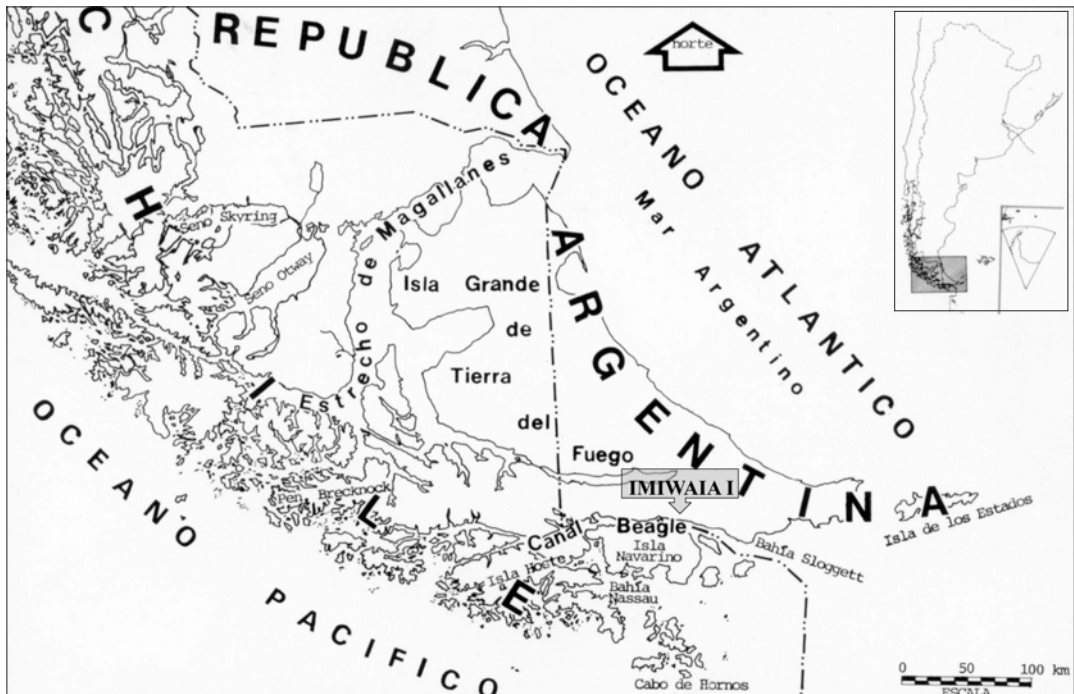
REPUBLICA ARGENTINA

norte

CHILE

OCEANO ATLANTICO

Mar Argentino

Seno Skyring

Seno Otway

Estrecho de Magallanes

Isla Grande de Tierra del Fuego

OCEANO PACIFICO

Pen. Brecknock

IMIWAIA I

Canal Beagle

Isla Navarino

Isla Hoste

Bahía Nassau

Bahía Sloggett

Isla de los Estados

Cabo de Hornos

0 50 100 km
ESCALA